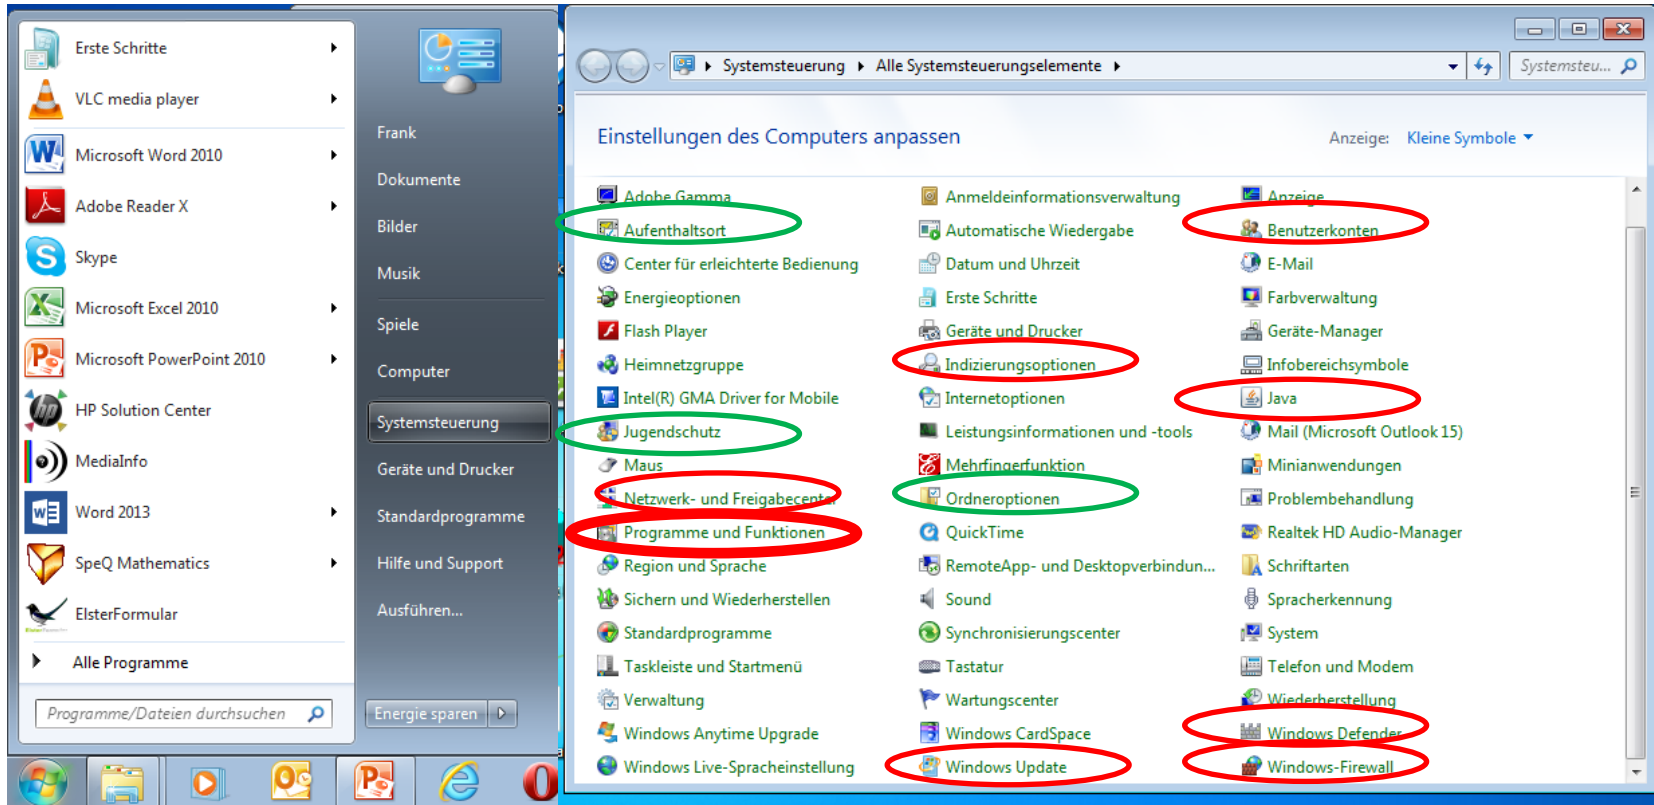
Erste Schritte
VLC media player
Microsoft Word 2010
Adobe Reader X
Skype
Microsoft Excel 2010
Microsoft PowerPoint 2010
HP Solution Center
MediaInfo
Word 2013
SpeQ Mathematics
ElsterFormular
Alle Programme
Programme/Dateien durchsuchen

Frank
Dokumente
Bilder
Musik
Spiele
Computer
Systemsteuerung
Geräte und Drucker
Standardprogramme
Hilfe und Support
Ausführen...
Energie sparen

Systemsteuerung ▸ Alle Systemsteuerungselemente ▸
Systemsteu...

Einstellungen des Computers anpassen
Anzeige: Kleine Symbole

Adobe Gamma
Aufenthaltsort
Center für erleichterte Bedienung
Energieoptionen
Flash Player
Heimnetzgruppe
Intel(R) GMA Driver for Mobile
Jugendschutz
Maus
Netzwerk- und Freigabecenter
Programme und Funktionen
Region und Sprache
Sichern und Wiederherstellen
Standardprogramme
Taskleiste und Startmenü
Verwaltung
Windows Anytime Upgrade
Windows Live-Spracheinstellung

Anmeldeinformationsverwaltung
Automatische Wiedergabe
Datum und Uhrzeit
Erste Schritte
Geräte und Drucker
Indizierungsoptionen
Internetoptionen
Leistungsinformationen und -tools
Mehrfingerfunktion
Ordneroptionen
QuickTime
RemoteApp- und Desktopverbindun...
Sound
Synchronisierungscenter
Tastatur
Wartungscenter
Windows CardSpace
Windows Update

Anzeige
Benutzerkonten
E-Mail
Farbverwaltung
Geräte-Manager
Infobereichsymbole
Java
Mail (Microsoft Outlook 15)
Minianwendungen
Problembehandlung
Realtek HD Audio-Manager
Schriftarten
Spracherkennung
System
Telefon und Modem
Wiederherstellung
Windows Defender
Windows-Firewall